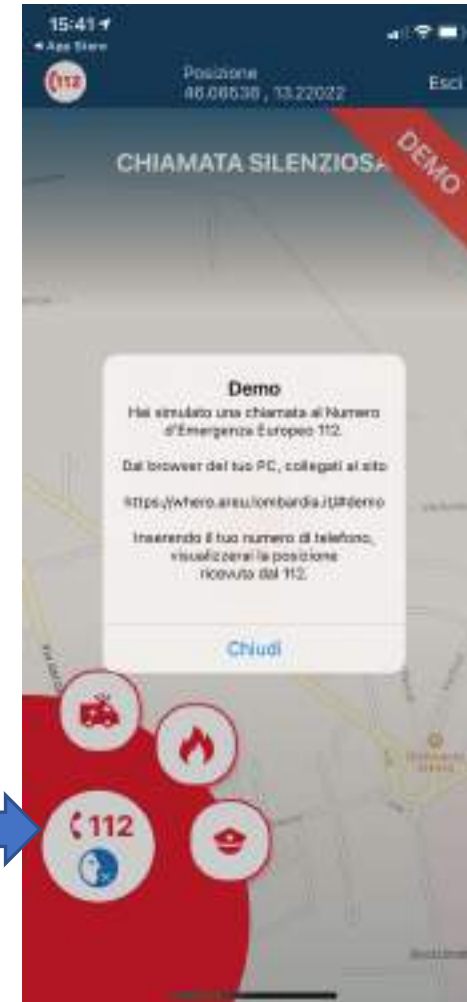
15:41
◂ App Store

112
Posizione
46.06636 , 13.22022
Esci

CHIAMATA SILENZIOSA

DEMO

Demo
Hai simulato una chiamata al Numero d'Emergenza Europeo 112.

Dal browser del tuo PC, collegati al sito

https://where.areu.lombardia.it/#demo

Inserendo il tuo numero di telefono, visualizzerai la posizione ricevuta dal 112.

Chiudi

112